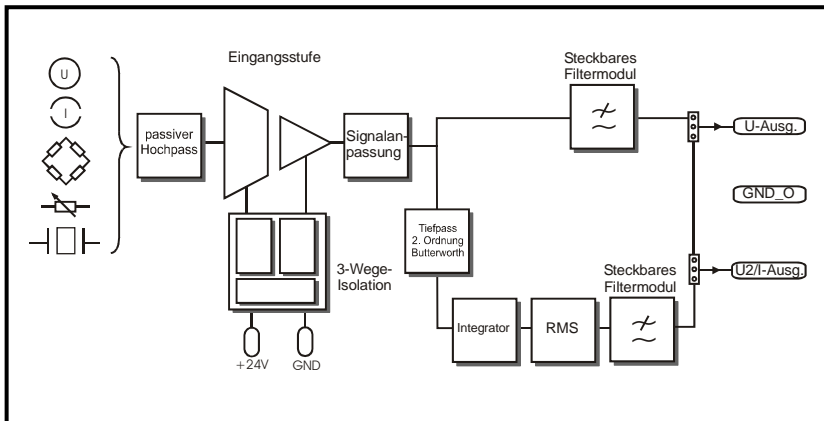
U

I

Eingangsstufe

passiver Hochpass

Signalanpassung

Steckbares Filtermodul

U-Ausg.

GND_O

Tiefpass 2. Ordnung Butterworth

3-Wege-Isolation

Steckbares Filtermodul

U2/I-Ausg.

Integrator

RMS

+24V

GND